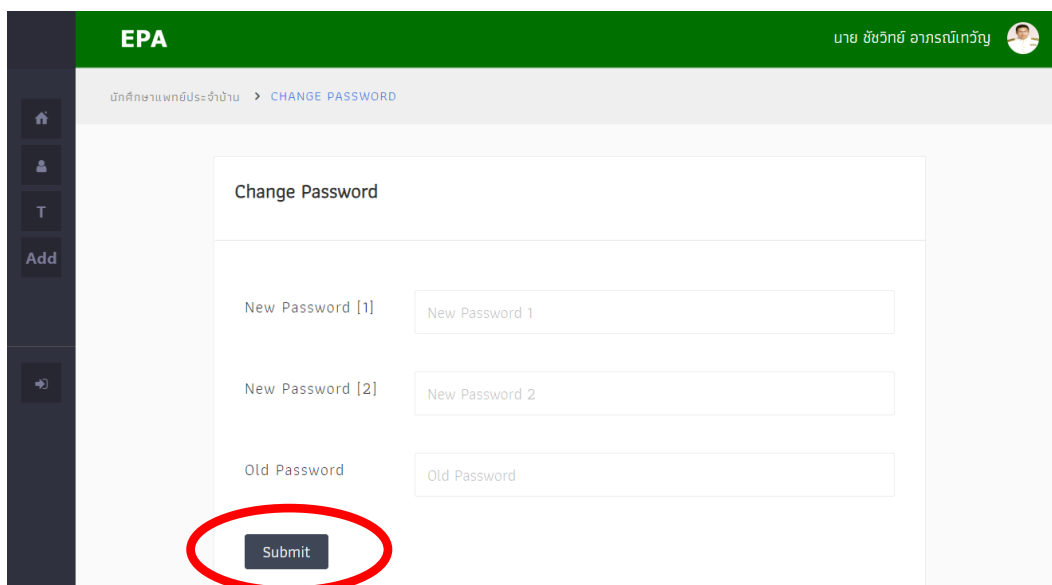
EPA

นาย ชัชวิทย์ อาภรณ์เทวัญ

T

Add

นักศึกษาแพทย์ประจำบ้าน > CHANGE PASSWORD

Change Password

New Password [1]

New Password 1

New Password [2]

New Password 2

Old Password

Old Password

Submit